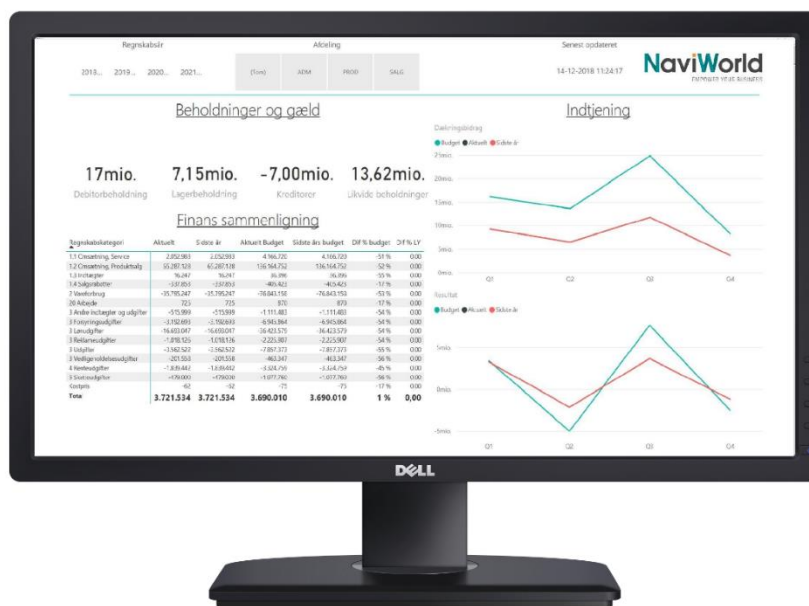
Regnskabsår
2013... 2019... 2020... 2021...

Afdeling
(Tom) ADM PROD SALG

Senest opdateret
14-12-2018 11:24:17

NaviWorld
EMPOWER YOUR BUSINESS

Beholdninger og gæld

17mio.
Debitorbeholdning

7,15mio.
Lagerbeholdning

-7,00mio.
Kreditorer

13,62mio.
Likvide beholdninger

Finans sammenligning

| Regnskabskategori | Aktuelt | Sidste år | Aktuelt Budget | Sidste års budget | Dif % budget | Dif % LY |
|---|---|---|---|---|---|---|
| 1.1 Omsætning, Service | 2.052.983 | 2.052.983 | 4.166.720 | 4.166.720 | -51 % | 0,00 |
| 1.2 Omsætning, Produktsalg | 65.287.128 | 65.287.128 | 136.164.752 | 136.164.752 | -52 % | 0,00 |
| 1.3 Indtægter | 16.247 | 16.247 | 36.396 | 36.396 | -55 % | 0,00 |
| 1.4 Salgsrabatter | -337.855 | -337.855 | -405.423 | -405.423 | -17 % | 0,00 |
| 2 Vareforbrug | -35.795.247 | -35.795.247 | -76.843.158 | -76.843.158 | -53 % | 0,00 |
| 20 Avlaede | 725 | 725 | 870 | 870 | -17 % | 0,00 |
| 3 Andre indtægter og udgifter | -515.999 | -515.999 | -1.111.483 | -1.111.483 | -54 % | 0,00 |
| 3 Forsyningsudgifter | -3.192.693 | -3.192.693 | -6.945.864 | -6.945.864 | -54 % | 0,00 |
| 3 Lønudgifter | -16.683.047 | -16.683.047 | -36.423.579 | -36.423.579 | -54 % | 0,00 |
| 3 Reklameudgifter | -1.018.125 | -1.018.126 | -2.225.807 | -2.225.807 | -54 % | 0,00 |
| 3 Udgifter | -3.562.522 | -3.562.522 | -7.857.373 | -7.857.373 | -55 % | 0,00 |
| 3 Vedligeholdelsesudgifter | -201.558 | -201.558 | -463.347 | -463.347 | -56 % | 0,00 |
| 4 Renteudgifter | -1.839.442 | -1.839.442 | -3.324.759 | -3.324.759 | -45 % | 0,00 |
| 5 Skatteudgifter | -479.009 | -479.009 | -1.077.760 | -1.077.760 | -56 % | 0,00 |
| Costpris | -62 | -62 | -75 | -75 | -17 % | 0,00 |
| Total | 3.721.534 | 3.721.534 | 3.690.010 | 3.690.010 | 1 % | 0,00 |

Indtjening

Dækningsbidrag
Budget Aktuelt Sidste år
25mio.
20mio.
15mio.
10mio.
5mio.
0mio.
Q1 Q2 Q3 Q4

Resultat
Budget Aktuelt Sidste år
5mio.
0mio.
-5mio.
Q1 Q2 Q3 Q4

DELL